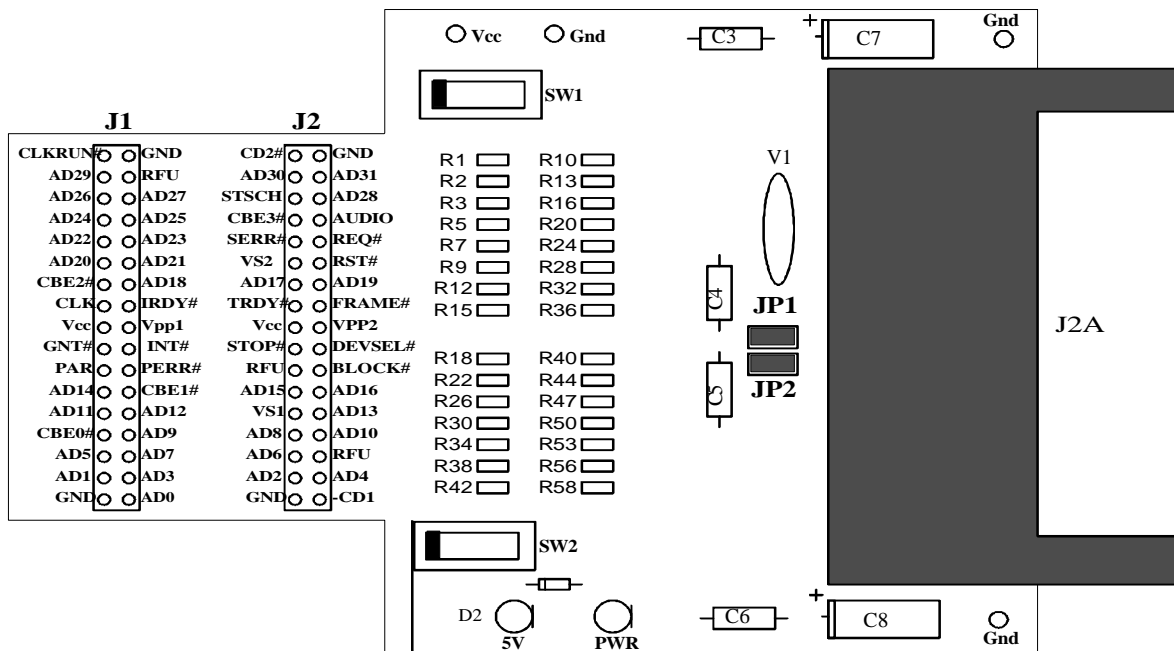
Vcc Gnd C3 + C7 Gnd

SW1

J1

| | |
|---|---|
| CLKRUN# | GND |
| AD29 | RFU |
| AD26 | AD27 |
| AD24 | AD25 |
| AD22 | AD23 |
| AD20 | AD21 |
| CBE2# | AD18 |
| CLK | IRDY# |
| Vcc | Vpp1 |
| GNT# | INT# |
| PAR | PERR# |
| AD14 | CBE1# |
| AD11 | AD12 |
| CBE0# | AD9 |
| AD5 | AD7 |
| AD1 | AD3 |
| GND | AD0 |

J2

| | |
|---|---|
| CD2# | GND |
| AD30 | AD31 |
| STSCH | AD28 |
| CBE3# | AUDIO |
| SERR# | REQ# |
| VS2 | RST# |
| AD17 | AD19 |
| TRDY# | FRAME# |
| Vcc | VPP2 |
| STOP# | DEVSEL# |
| RFU | BLOCK# |
| AD15 | AD16 |
| VS1 | AD13 |
| AD8 | AD10 |
| AD6 | RFU |
| AD2 | AD4 |
| GND | -CD1 |

R1 R10
R2 R13
R3 R16
R5 R20
R7 R24
R9 R28
R12 R32
R15 R36

R18 R40
R22 R44
R26 R47
R30 R50
R34 R53
R38 R56
R42 R58

V1

C4

JP1

C5

JP2

J2A

SW2

D2 5V PWR C6 + C8 Gnd